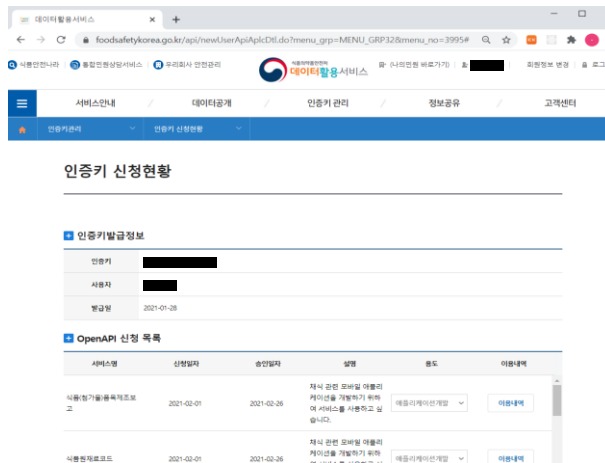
데이터활용서비스 ×  +

foodsafetykorea.go.kr/api/newUserApiAplcDtl.do?menu_grp=MENU_GRP32&menu_no=3995#

식품안전나라 | 통합민원상담서비스 | 우리회사 안전관리

식품의약품안전처 데이터활용서비스

(나의민원 바로가기) | 회원정보 변경 | 로그

서비스안내 / 데이터공개 / 인증키 관리 / 정보공유 / 고객센터

인증키관리 ▾ 인증키 신청현황 ▾

인증키 신청현황

인증키발급정보

| 인증키 | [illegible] |
|---|---|
| 사용자 | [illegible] |
| 발급일 | 2021-01-28 |

OpenAPI 신청 목록

| 서비스명 | 신청일자 | 승인일자 | 설명 | 용도 | 이용내역 |
|---|---|---|---|---|---|
| 식품(첨가물)품목제조보고 | 2021-02-01 | 2021-02-26 | 채식 관련 모바일 애플리케이션을 개발하기 위하여 서비스를 사용하고 싶습니다. | 애플리케이션개발 | 이용내역 |
| 식품원재료코드 | 2021-02-01 | 2021-02-26 | 채식 관련 모바일 애플리케이션을 개발하기 위하여 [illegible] | 애플리케이션개발 | 이용내역 |